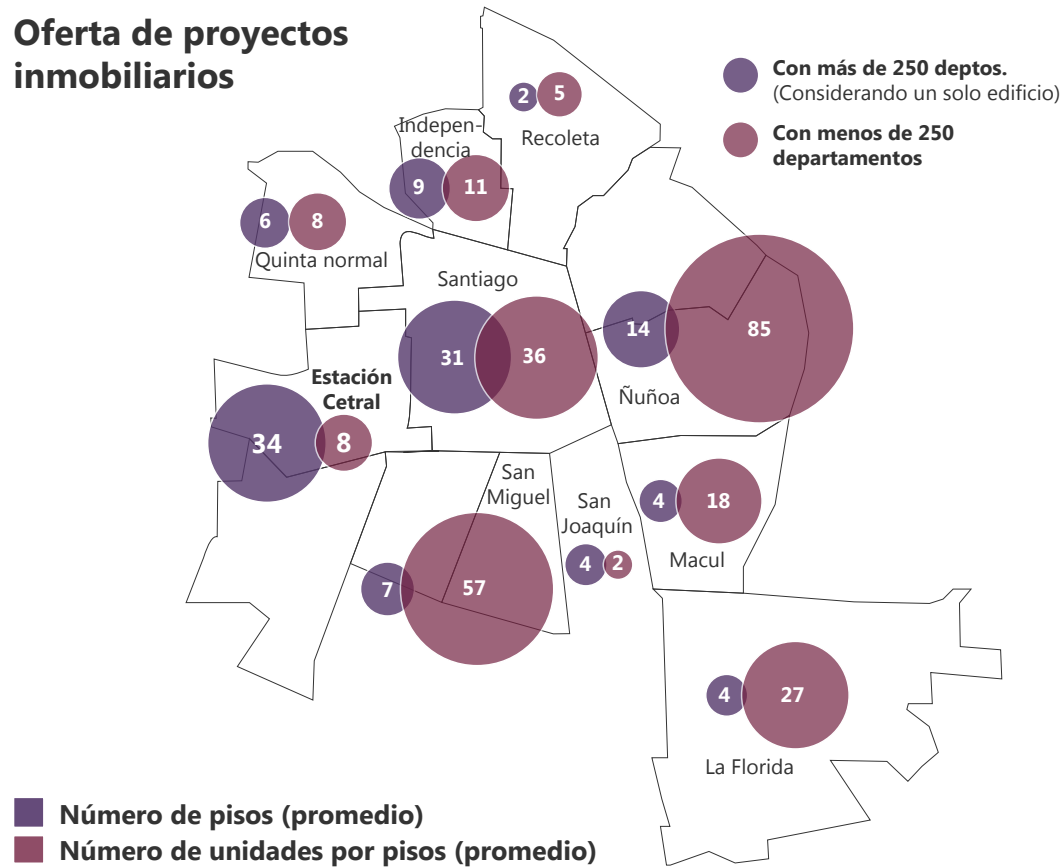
Oferta de proyectos inmobiliarios

Con más de 250 deptos. (Considerando un solo edificio)

Con menos de 250 departamentos

2 5
Recoleta

Independencia
9 11

6 8
Quinta normal

Santiago
31 36

14 85
Ñuñoa

Estación Cetral
34 8

San Miguel
7 57

San Joaquín
4 2

4 18
Macul

4 27
La Florida

Número de pisos (promedio)
Número de unidades por pisos (promedio)